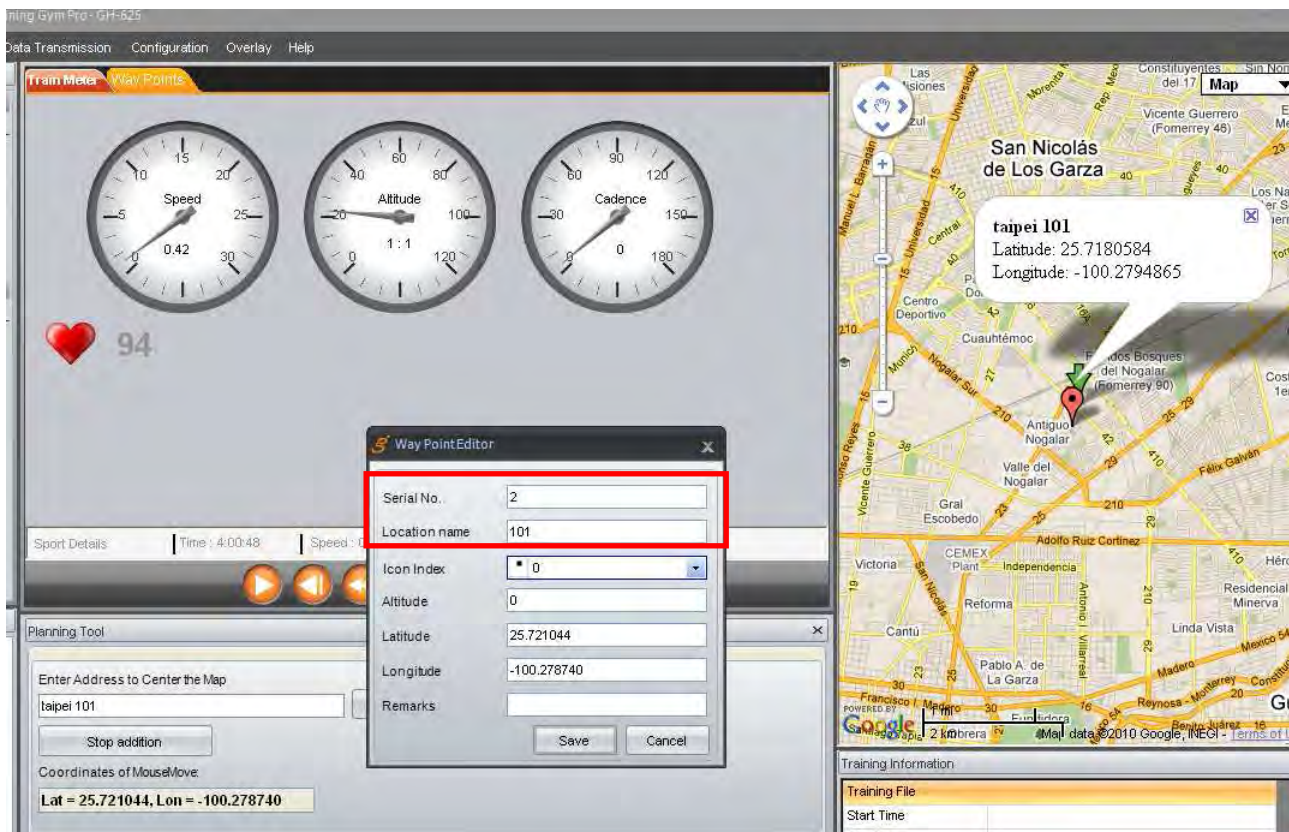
ning Gym Pro - GH-625

Data Transmission Configuration Overlay Help

Train Meter Way Points

15 10 20 5 Speed 25 0.42 0 30

60 40 80 20 Altitude 100 1 : 1 0 120

90 60 120 30 Cadence 150 0 0 180

94

Sport Details Time : 4:00:48 Speed : 0

Planning Tool

Enter Address to Center the Map

taipei 101

Stop addition

Coordinates of MouseMove:

Lat = 25.721044, Lon = -100.278740

Way Point Editor

| Serial No. | 2 |
|---|---|
| Location name | 101 |
| Icon Index | 0 |
| Altitude | 0 |
| Latitude | 25.721044 |
| Longitude | -100.278740 |
| Remarks | |

Save Cancel

Map

San Nicolás de Los Garza

taipei 101
Latitude: 25.7180584
Longitude: -100.2794865

Las Misiones
Vicente Guerrero (Fomerrey 46)
Constituyentes del 17
Centro Deportivo
Cuauhtémoc
Bosques del Nogalar (Fomerrey 90)
Antiguo Nogalar
Valle del Nogalar
Gral Escobedo
Adolfo Ruiz Cortinez
Félix Galván
CEMEX Plant
Independencia
Victoria
Reforma
Residencial Minerva
Cantú
Linda Vista
Pablo A. de La Garza
Madero
Reynosa - Monterrey
Benito Juárez
Manuel L. Barragán
Universidad
Munich
Nogalar Sur
Vicente Guerrero
San Nicolás
Antonio I. Villarreal
Francisco I. Madero
Mexico 54

POWERED BY Google 2 km Map data ©2010 Google, INEGI - Terms of U

Training Information

Training File
Start Time